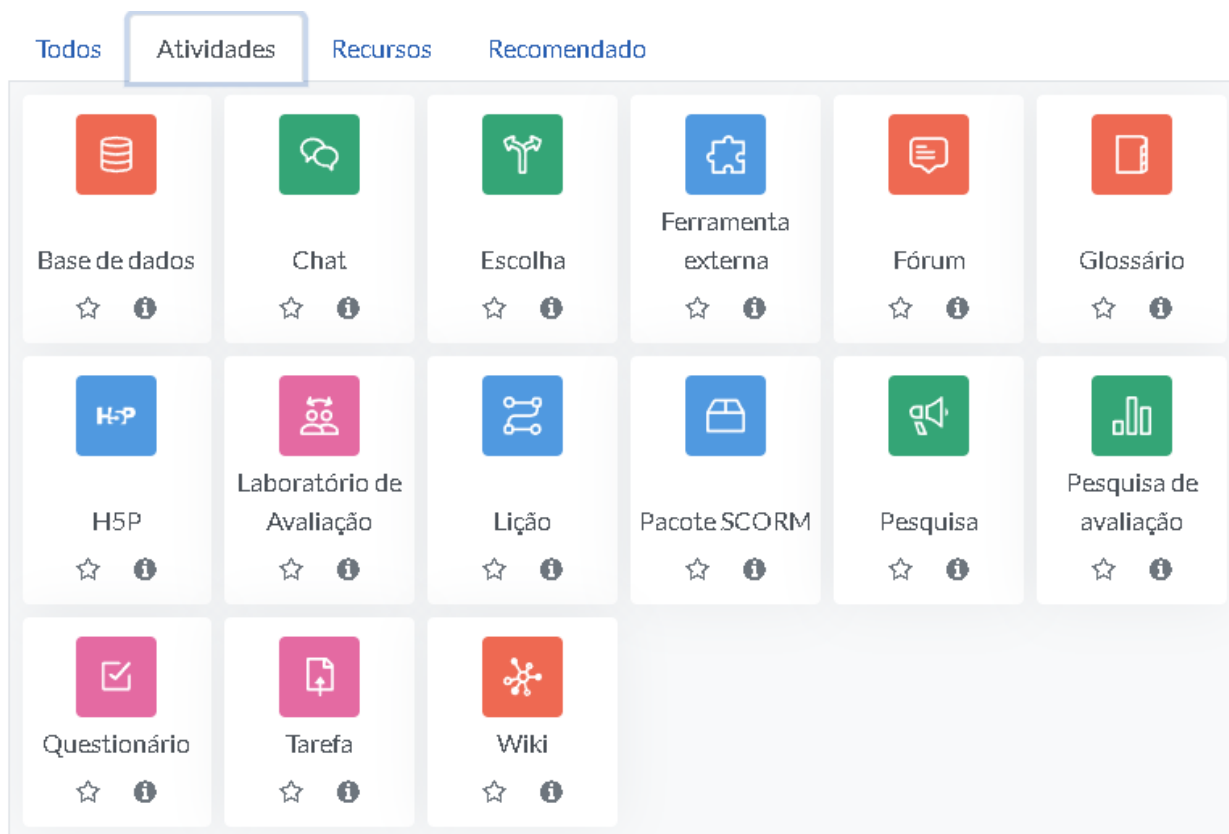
Todos Atividades Recursos Recomendado

Base de dados

Chat

Escolha

Ferramenta externa

Fórum

Glossário

H5P

H5P

Laboratório de Avaliação

Lição

Pacote SCORM

Pesquisa

Pesquisa de avaliação

Questionário

Tarefa

Wiki